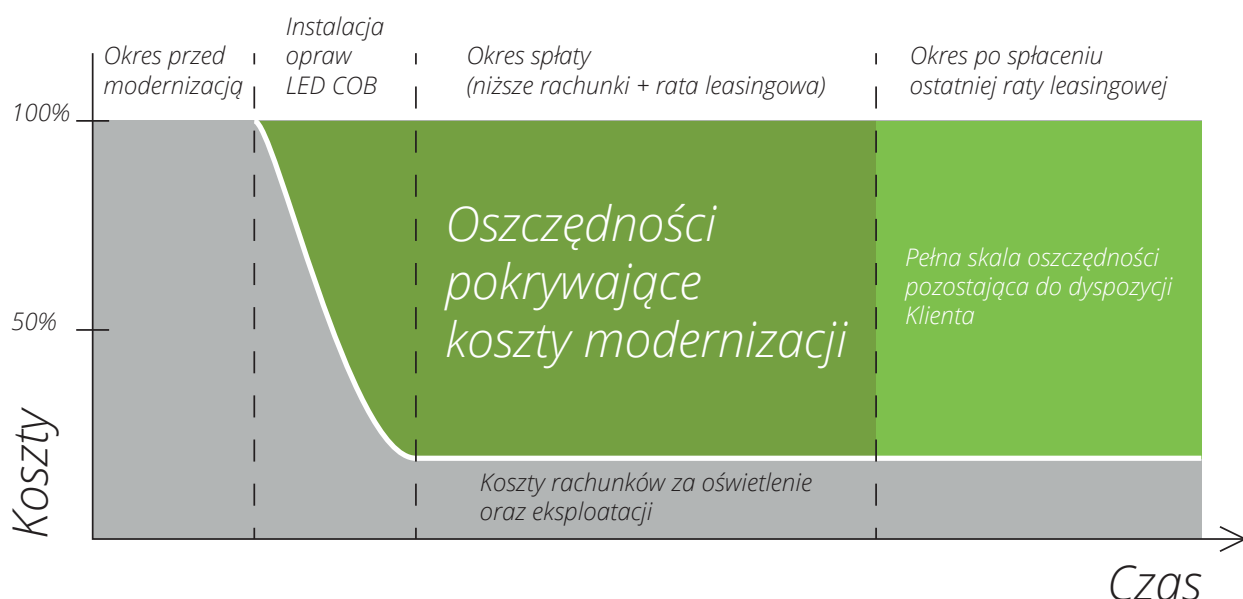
Okres przed modernizacją

Instalacja opraw LED COB

Okres spłaty (niższe rachunki + rata leasingowa)

Okres po spłaceniu ostatniej raty leasingowej

100%

50%

Koszty

Oszczędności pokrywające koszty modernizacji

Pełna skala oszczędności pozostająca do dyspozycji Klienta

Koszty rachunków za oświetlenie oraz eksploatacji

Czas